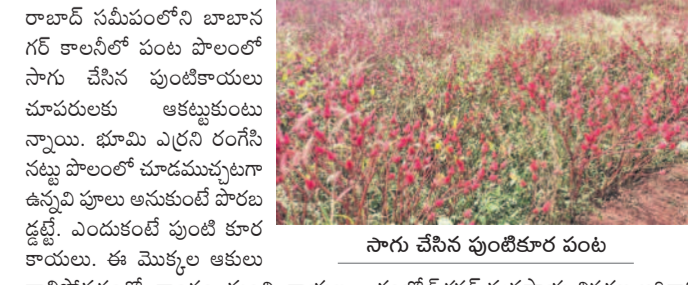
రాబాద్ సమీపంలోని బాబాన గర్ కాలనీలో పంట పొలంలో సాగు చేసిన పుంటికాయలు చూపరులకు ఆకట్టుకుంటు న్నాయి. భూమి ఎర్రని రంగేసి నట్టు పొలంలో చూడముచ్చటగా ఉన్నవి పూలు అనుకుంటే పొరబ డ్డట్టే. ఎందుకంటే పుంటి కూర కాయలు. ఈ మొక్కల ఆకులు

సాగు చేసిన పుంటికూర పంట

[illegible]